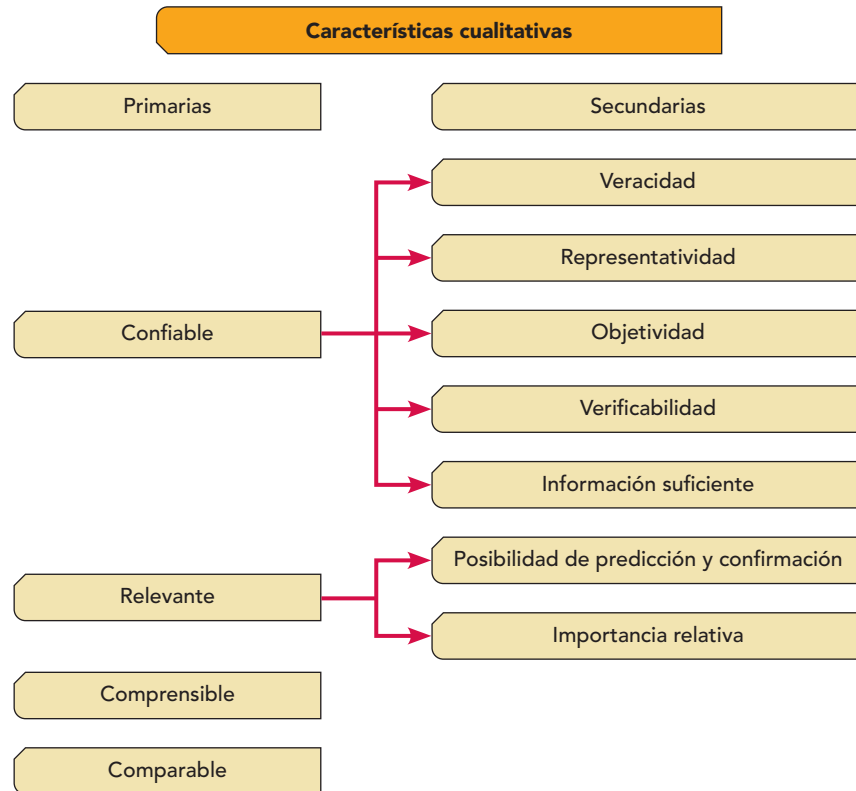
Características cualitativas

Primarias

Secundarias

Veracidad

Representatividad

Confiable

Objetividad

Verificabilidad

Información suficiente

Posibilidad de predicción y confirmación

Relevante

Importancia relativa

Comprensible

Comparable